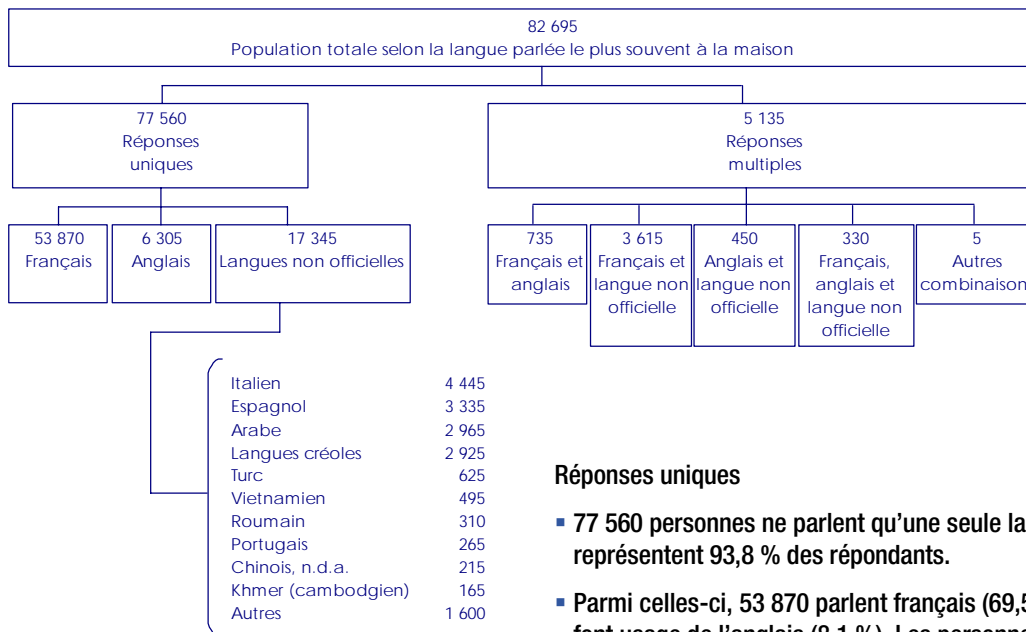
82 695
Population totale selon la langue parlée le plus souvent à la maison

77 560
Réponses uniques

5 135
Réponses multiples

53 870
Français

6 305
Anglais

17 345
Langues non officielles

735
Français et anglais

3 615
Français et langue non officielle

450
Anglais et langue non officielle

330
Français, anglais et langue non officielle

5
Autres combinaison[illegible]

| | |
|---|---|
| Italien | 4 445 |
| Espagnol | 3 335 |
| Arabe | 2 965 |
| Langues créoles | 2 925 |
| Turc | 625 |
| Vietnamien | 495 |
| Roumain | 310 |
| Portugais | 265 |
| Chinois, n.d.a. | 215 |
| Khmer (cambodgien) | 165 |
| Autres | 1 600 |

Réponses uniques

▪ 77 560 personnes ne parlent qu'une seule la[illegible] représentent 93,8 % des répondants.

▪ Parmi celles-ci, 53 870 parlent français (69,5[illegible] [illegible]